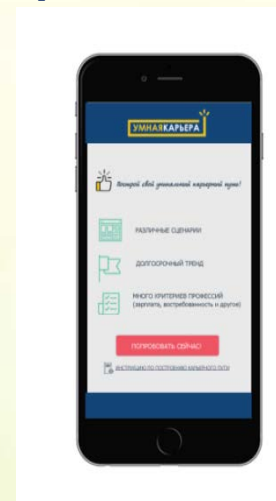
УМНАЯКАРЬЕРА

Открой свой уникальный карьерный путь!

РАЗЛИЧНЫЕ СЦЕНАРИИ

ДОЛГОСРОЧНЫЙ ТРЕНД

МНОГО КРИТЕРИЕВ ПРОФЕССИЙ (зарплата, востребованность и другие)

ПОПРОБОВАТЬ СЕЙЧАС!

ИНСТРУКЦИЯ ПО ПОСТРОЕНИЮ КАРЬЕРНОГО ПУТИ